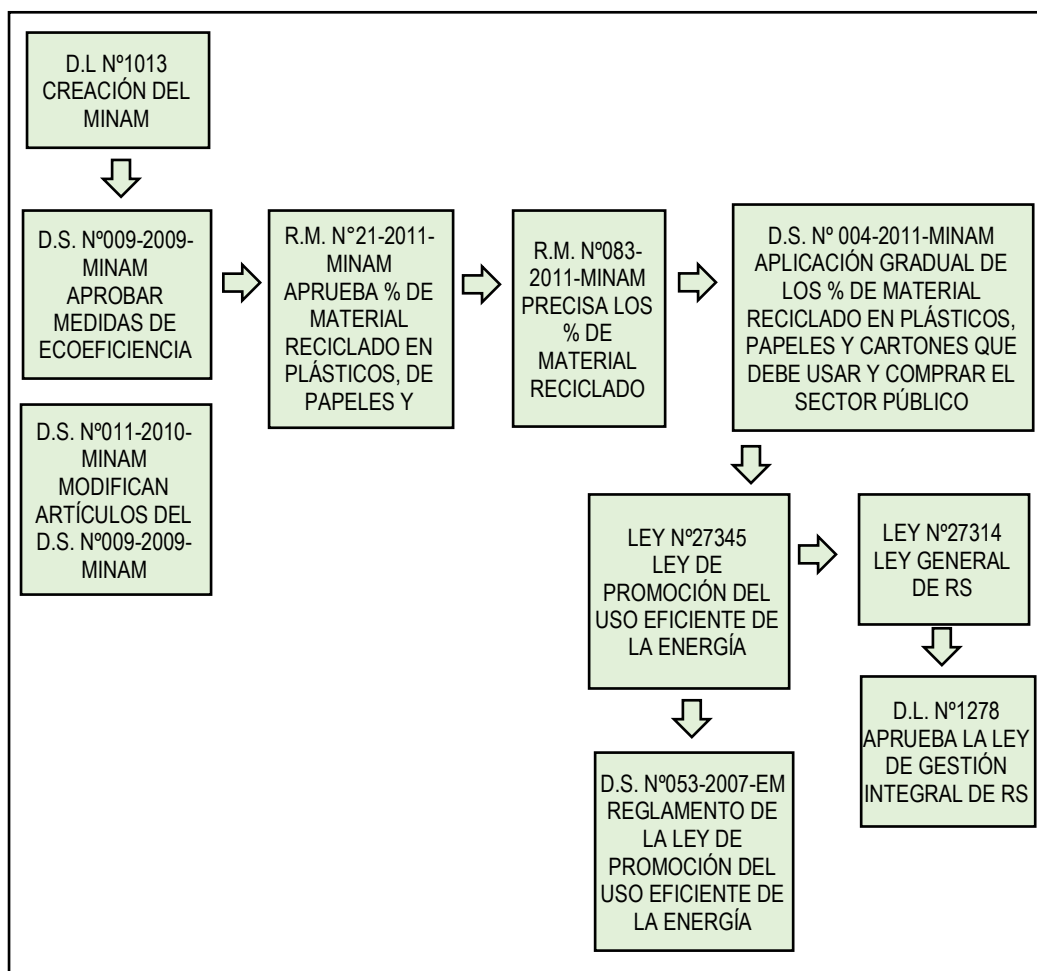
D.L Nº1013 CREACIÓN DEL MINAM

D.S. Nº009-2009-MINAM APROBAR MEDIDAS DE ECOEFICIENCIA

D.S. Nº011-2010-MINAM MODIFICAN ARTÍCULOS DEL D.S. Nº009-2009-MINAM

R.M. N°21-2011-MINAM APRUEBA % DE MATERIAL RECICLADO EN PLÁSTICOS, DE PAPELES Y

R.M. Nº083-2011-MINAM PRECISA LOS % DE MATERIAL RECICLADO

D.S. Nº 004-2011-MINAM APLICACIÓN GRADUAL DE LOS % DE MATERIAL RECICLADO EN PLÁSTICOS, PAPELES Y CARTONES QUE DEBE USAR Y COMPRAR EL SECTOR PÚBLICO

LEY Nº27345 LEY DE PROMOCIÓN DEL USO EFICIENTE DE LA ENERGÍA

LEY Nº27314 LEY GENERAL DE RS

D.S. Nº053-2007-EM REGLAMENTO DE LA LEY DE PROMOCIÓN DEL USO EFICIENTE DE LA ENERGÍA

D.L. Nº1278 APRUEBA LA LEY DE GESTIÓN INTEGRAL DE RS